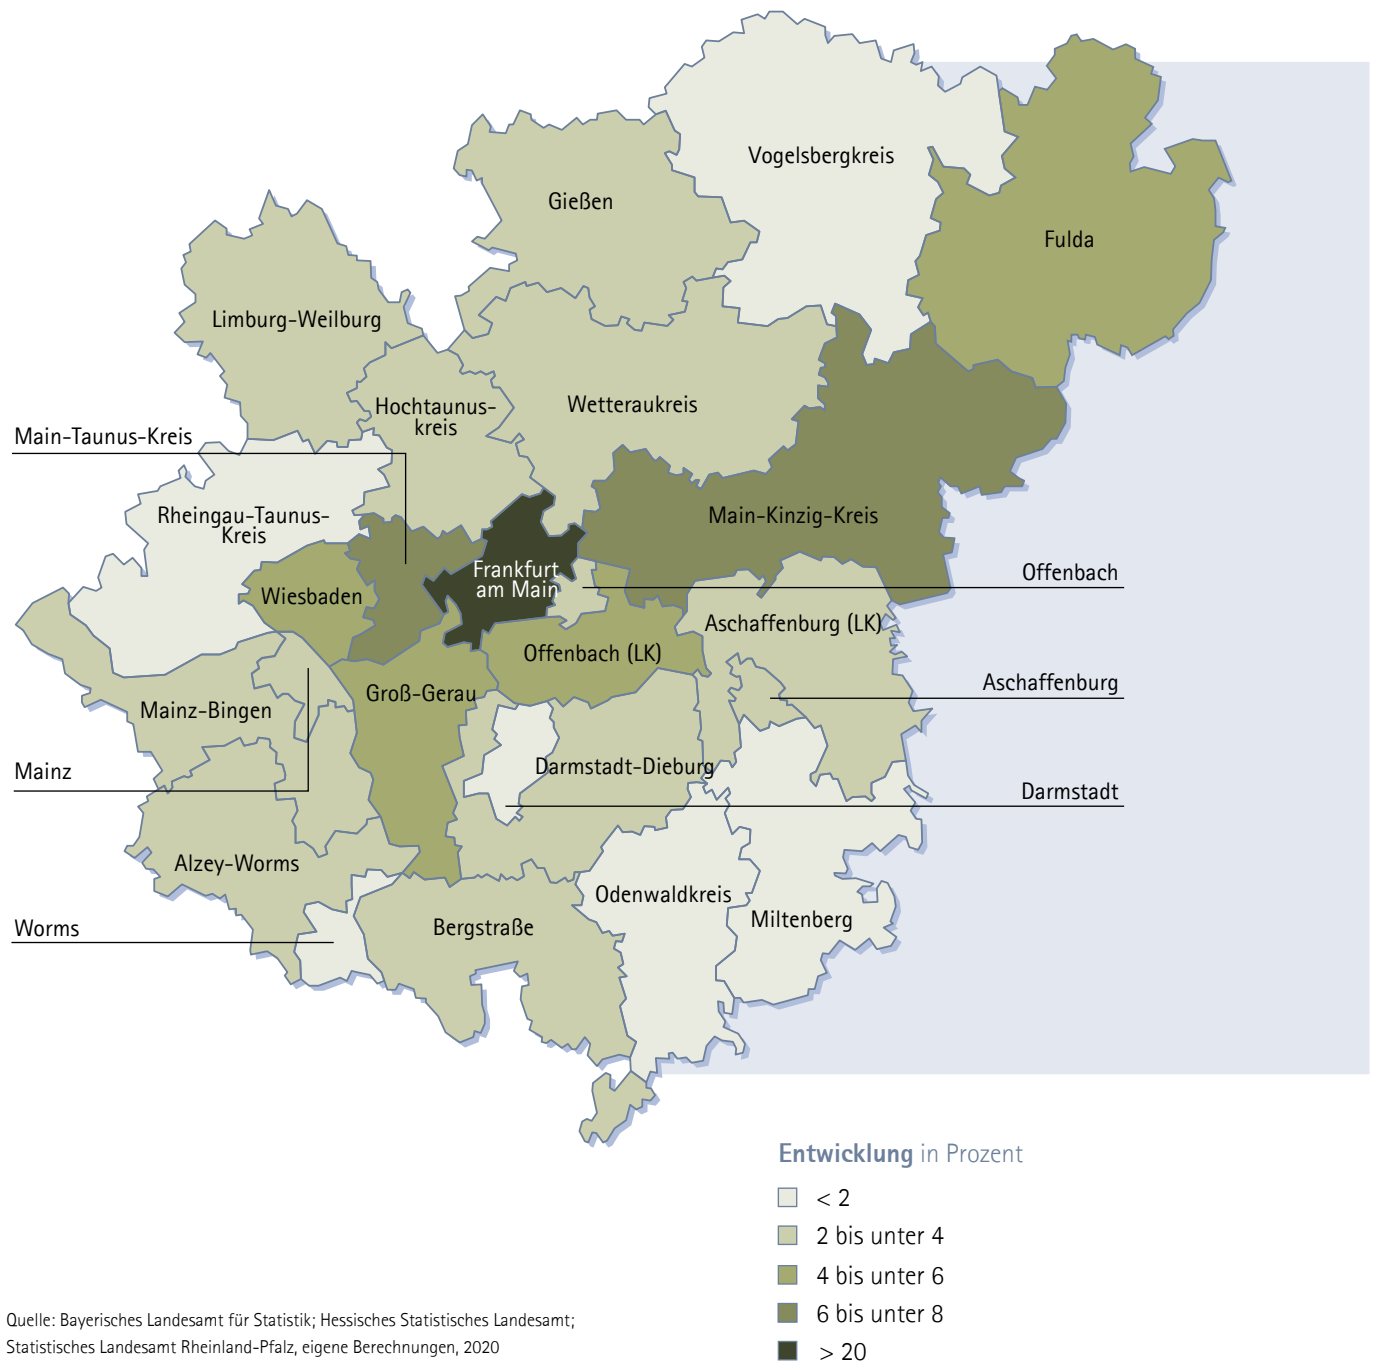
Vogelsbergkreis

Gießen

Fulda

Limburg-Weilburg

Hochtaunus-kreis

Wetteraukreis

Main-Taunus-Kreis

Rheingau-Taunus-Kreis

Main-Kinzig-Kreis

Frankfurt am Main

Offenbach

Wiesbaden

Aschaffenburg (LK)

Offenbach (LK)

Aschaffenburg

Groß-Gerau

Mainz-Bingen

Darmstadt-Dieburg

Mainz

Darmstadt

Alzey-Worms

Odenwaldkreis

Miltenberg

Worms

Bergstraße

Entwicklung in Prozent

< 2

2 bis unter 4

4 bis unter 6

6 bis unter 8

> 20

Quelle: Bayerisches Landesamt für Statistik; Hessisches Statistisches Landesamt; Statistisches Landesamt Rheinland-Pfalz, eigene Berechnungen, 2020